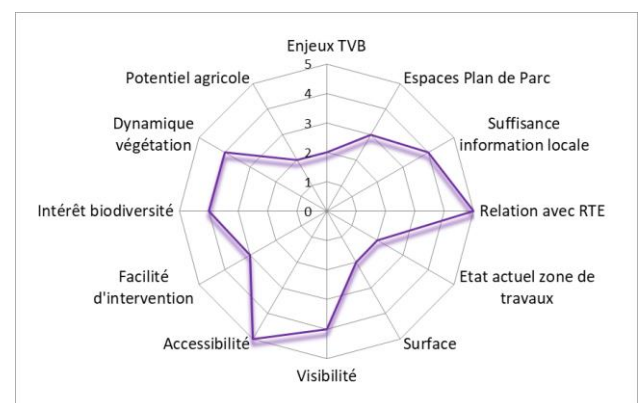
Enjeux TVB
5
4
3
2
1
0
Espaces Plan de Parc
Suffisance information locale
Relation avec RTE
Etat actuel zone de travaux
Surface
Visibilité
Accessibilité
Facilité d'intervention
Intérêt biodiversité
Dynamique végétation
Potentiel agricole